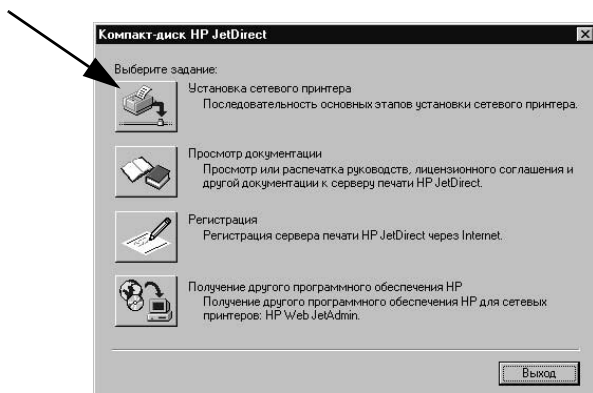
Компакт-диск HP JetDirect

Выберите задание:

Установка сетевого принтера
Последовательность основных этапов установки сетевого принтера.

Просмотр документации
Просмотр или распечатка руководств, лицензионного соглашения и другой документации к серверу печати HP JetDirect.

Регистрация
Регистрация сервера печати HP JetDirect через Internet.

Получение другого программного обеспечения HP
Получение другого программного обеспечения HP для сетевых принтеров: HP Web JetAdmin.

Выход